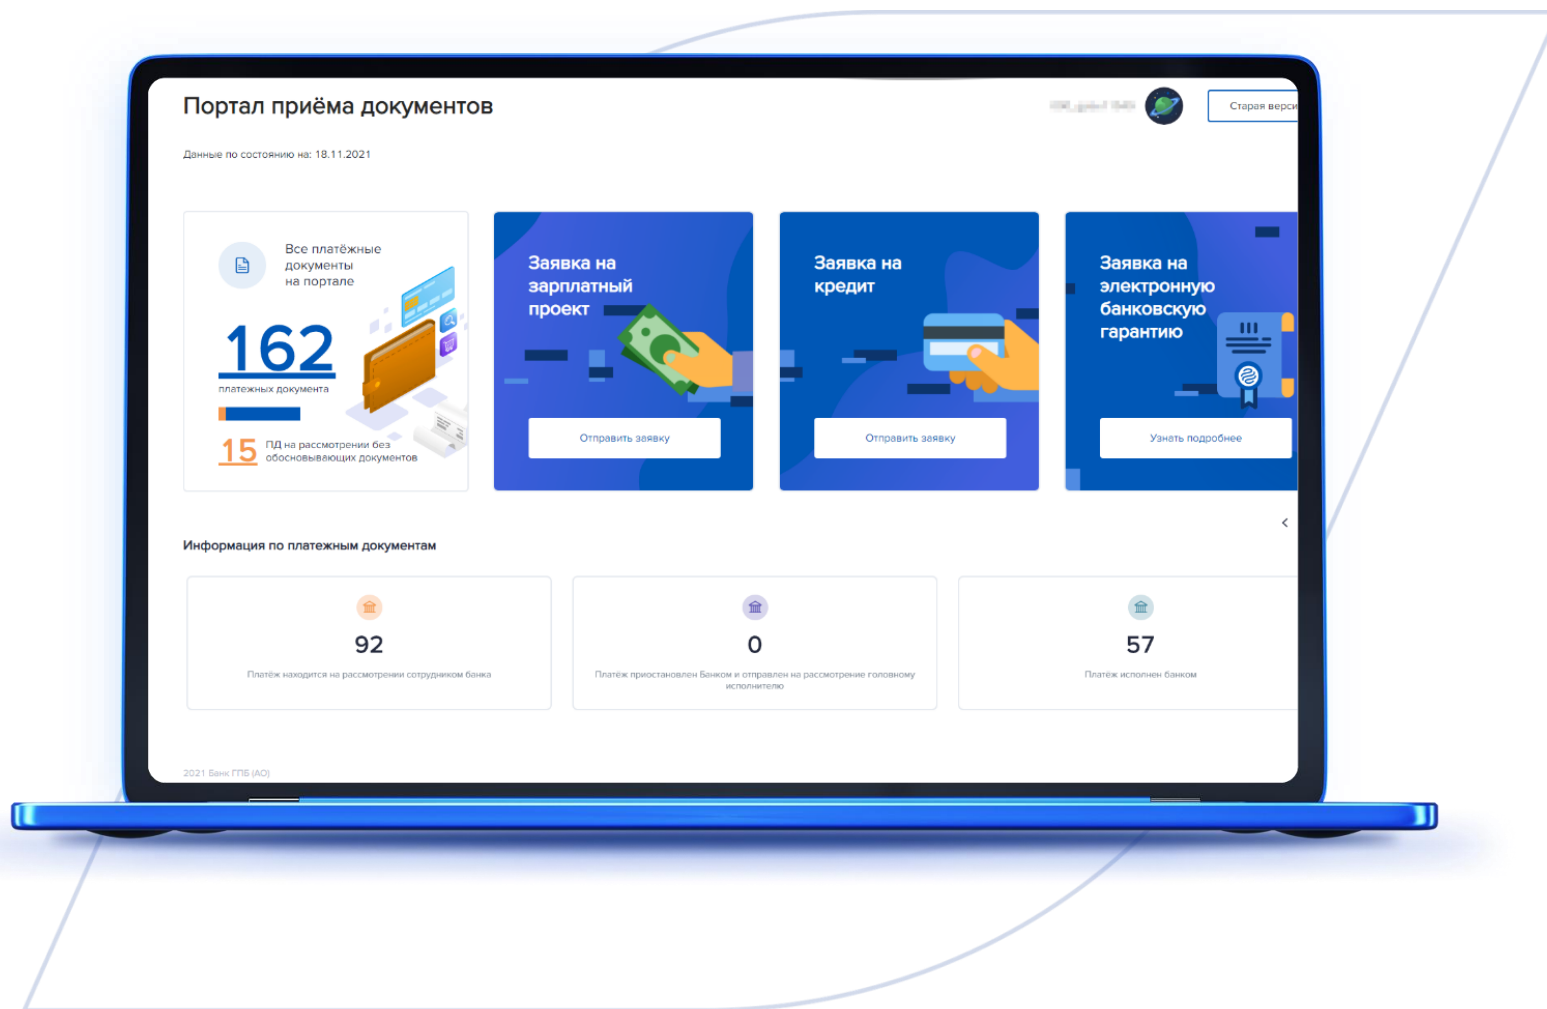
Портал приёма документов

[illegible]

Старая верси

Данные по состоянию на: 18.11.2021

Все платёжные документы на портале

162

платежных документа

15 ПД на рассмотрении без обосновывающих документов

Заявка на зарплатный проект

Отправить заявку

Заявка на кредит

Отправить заявку

Заявка на электронную банковскую гарантию

Узнать подробнее

Информация по платежным документам

92

Платёж находится на рассмотрении сотрудником банка

0

Платёж приостановлен Банком и отправлен на рассмотрение головному исполнителю

57

Платёж исполнен банком

2021 Банк ГПБ (АО)